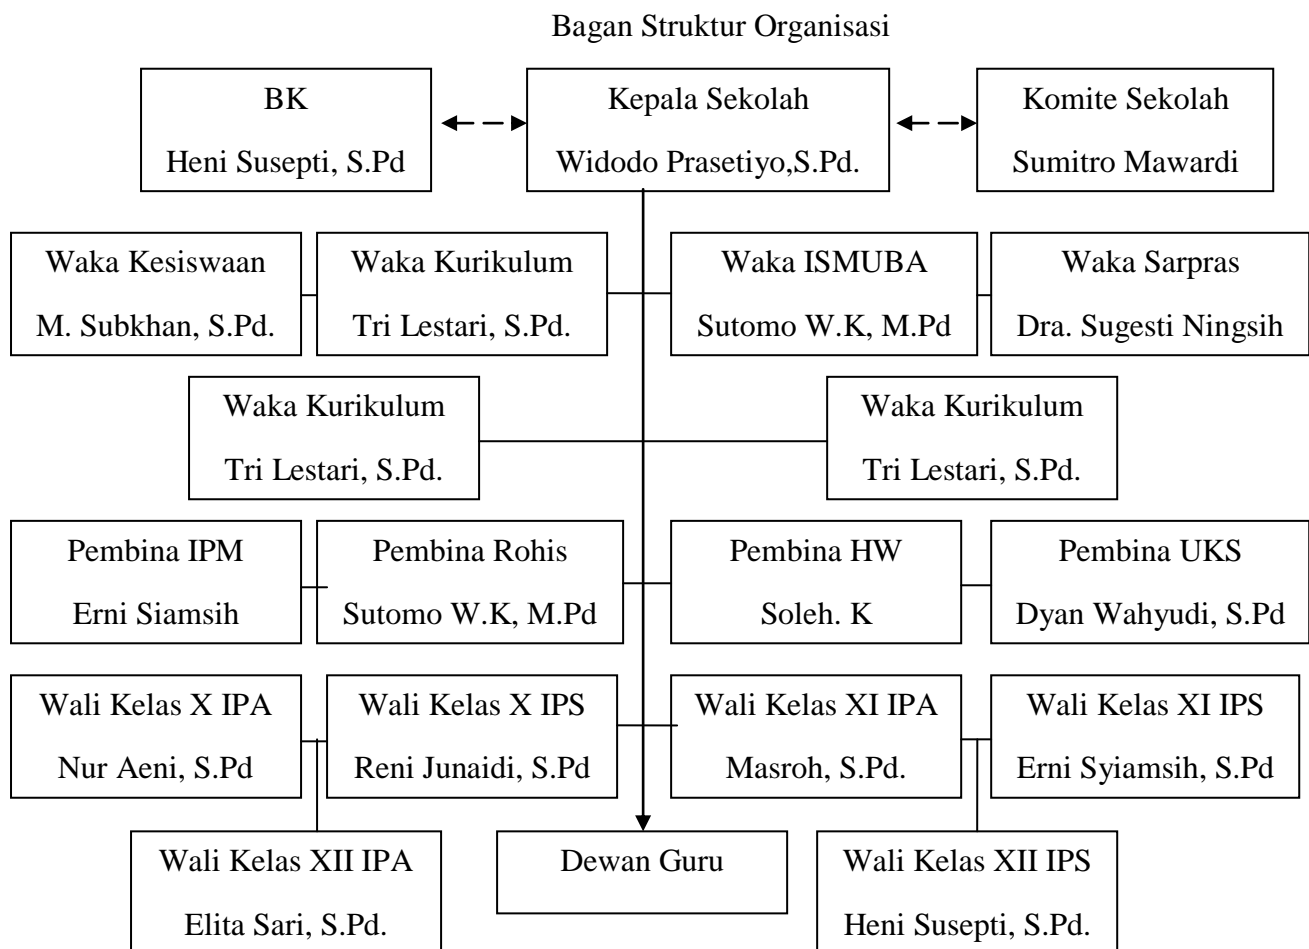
Bagan Struktur Organisasi

BK
Heni Susepti, S.Pd

Kepala Sekolah
Widodo Prasetiyo,S.Pd.

Komite Sekolah
Sumitro Mawardi

Waka Kesiswaan
M. Subkhan, S.Pd.

Waka Kurikulum
Tri Lestari, S.Pd.

Waka ISMUBA
Sutomo W.K, M.Pd

Waka Sarpras
Dra. Sugesti Ningsih

Waka Kurikulum
Tri Lestari, S.Pd.

Waka Kurikulum
Tri Lestari, S.Pd.

Pembina IPM
Erni Siamsih

Pembina Rohis
Sutomo W.K, M.Pd

Pembina HW
Soleh. K

Pembina UKS
Dyan Wahyudi, S.Pd

Wali Kelas X IPA
Nur Aeni, S.Pd

Wali Kelas X IPS
Reni Junaidi, S.Pd

Wali Kelas XI IPA
Masroh, S.Pd.

Wali Kelas XI IPS
Erni Syiamsih, S.Pd

Wali Kelas XII IPA
Elita Sari, S.Pd.

Dewan Guru

Wali Kelas XII IPS
Heni Susepti, S.Pd.